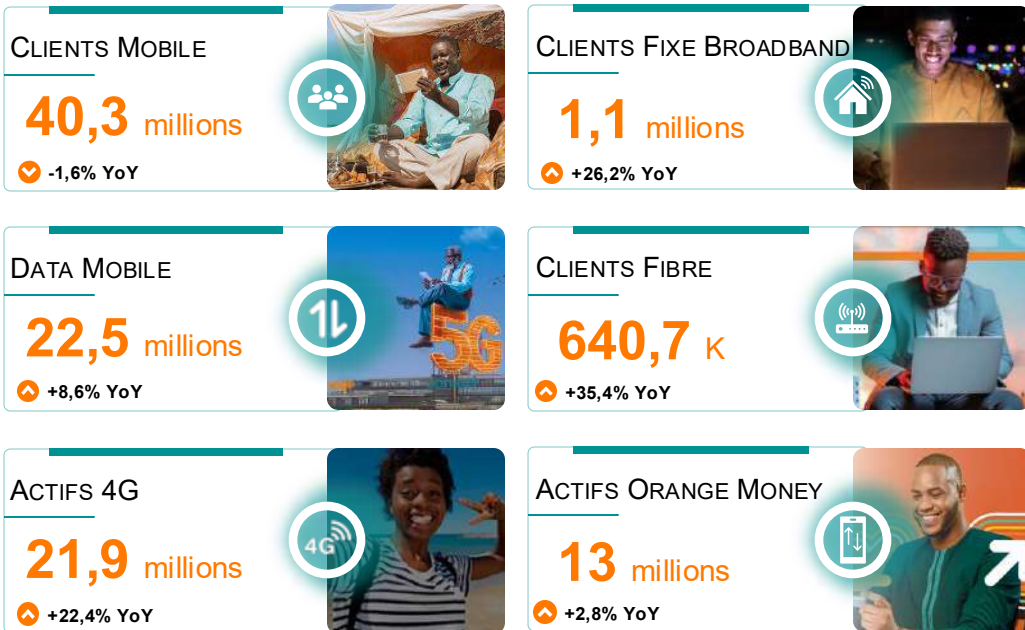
Clients Mobile

40,3 millions

-1,6% YoY

Clients Fixe Broadband

1,1 millions

+26,2% YoY

Data Mobile

22,5 millions

+8,6% YoY

5G

Clients Fibre

640,7 K

+35,4% YoY

Actifs 4G

4G

21,9 millions

+22,4% YoY

Actifs Orange Money

13 millions

+2,8% YoY